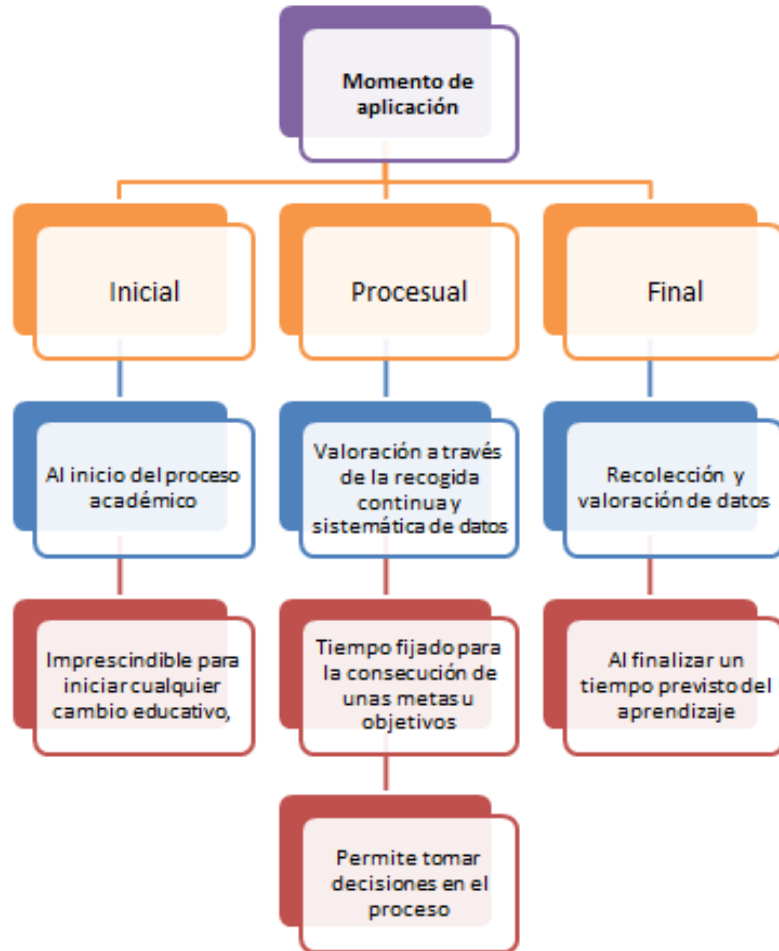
Momento de aplicación

Inicial

Al inicio del proceso académico

Imprescindible para iniciar cualquier cambio educativo,

Procesual

Valoración a través de la recogida continua y sistemática de datos

Tiempo fijado para la consecución de unas metas u objetivos

Permite tomar decisiones en el proceso

Final

Recolección y valoración de datos

Al finalizar un tiempo previsto del aprendizaje